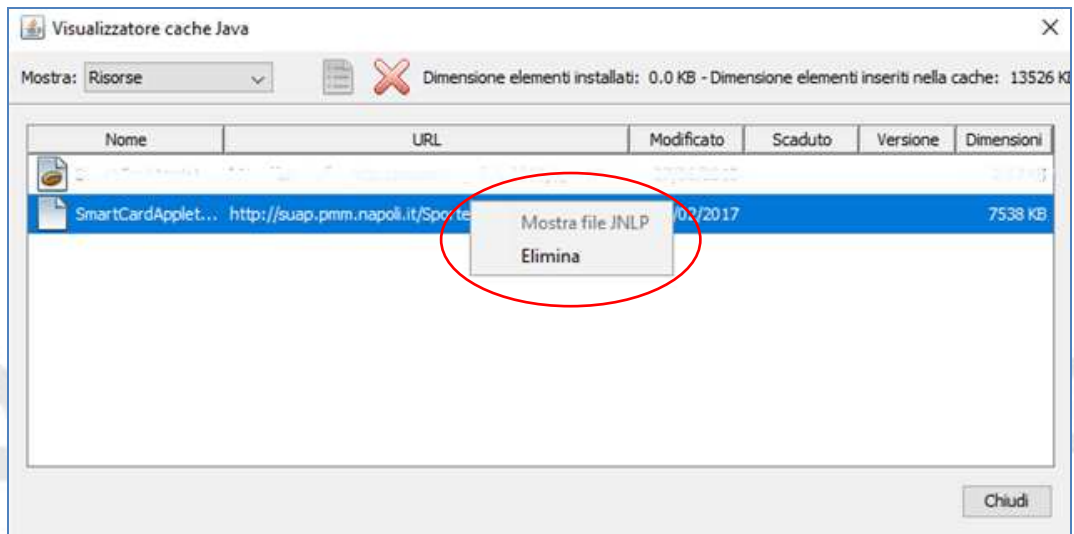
Visualizzatore cache Java

Mostra: Risorse

Dimensione elementi installati: 0.0 KB - Dimensione elementi inseriti nella cache: 13526 K

| Nome | URL | Modificato | Scaduto | Versione | Dimensioni |
|---|---|---|---|---|---|
| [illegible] | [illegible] | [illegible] | | | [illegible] |
| SmartCardApplet... | http://suap.pmm.napoli.it/Sporte | /02/2017 | | | 7538 KB |

Mostra file JNLP
Elimina

Chiudi